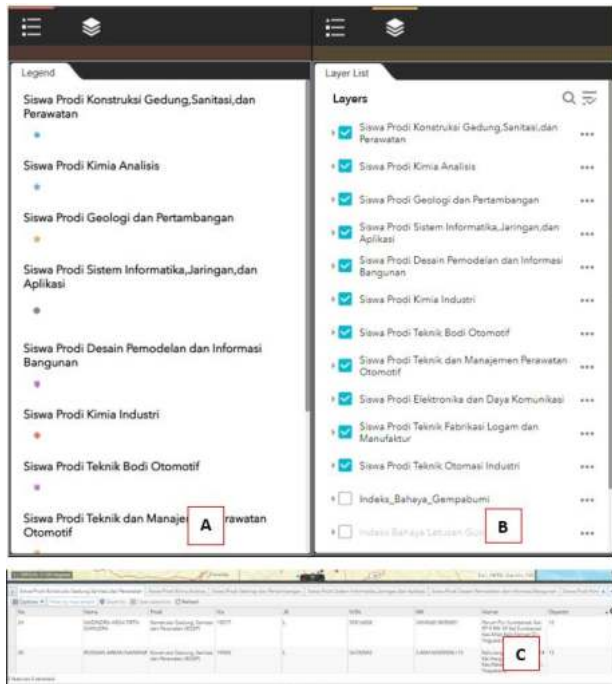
Legend

Siswa Prodi Konstruksi Gedung,Sanitasi,dan Perawatan

Siswa Prodi Kimia Analisis

Siswa Prodi Geologi dan Pertambangan

Siswa Prodi Sistem Informatika,Jaringan,dan Aplikasi

Siswa Prodi Desain Pemodelan dan Informasi Bangunan

Siswa Prodi Kimia Industri

Siswa Prodi Teknik Bodi Otomotif

Siswa Prodi Teknik dan Manaje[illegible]rawatan Otomotif

A

Layer List

Layers

Siswa Prodi Konstruksi Gedung,Sanitasi,dan Perawatan

Siswa Prodi Kimia Analisis

Siswa Prodi Geologi dan Pertambangan

Siswa Prodi Sistem Informatika,Jaringan,dan Aplikasi

Siswa Prodi Desain Pemodelan dan Informasi Bangunan

Siswa Prodi Kimia Industri

Siswa Prodi Teknik Bodi Otomotif

Siswa Prodi Teknik dan Manajemen Perawatan Otomotif

Siswa Prodi Elektronika dan Daya Komunikasi

Siswa Prodi Teknik Fabrikasi Logam dan Manufaktur

Siswa Prodi Teknik Otomasi Industri

Indeks_Bahaya_Gempabumi

Indeks Bahaya Letusan Gu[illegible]

B

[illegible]

C